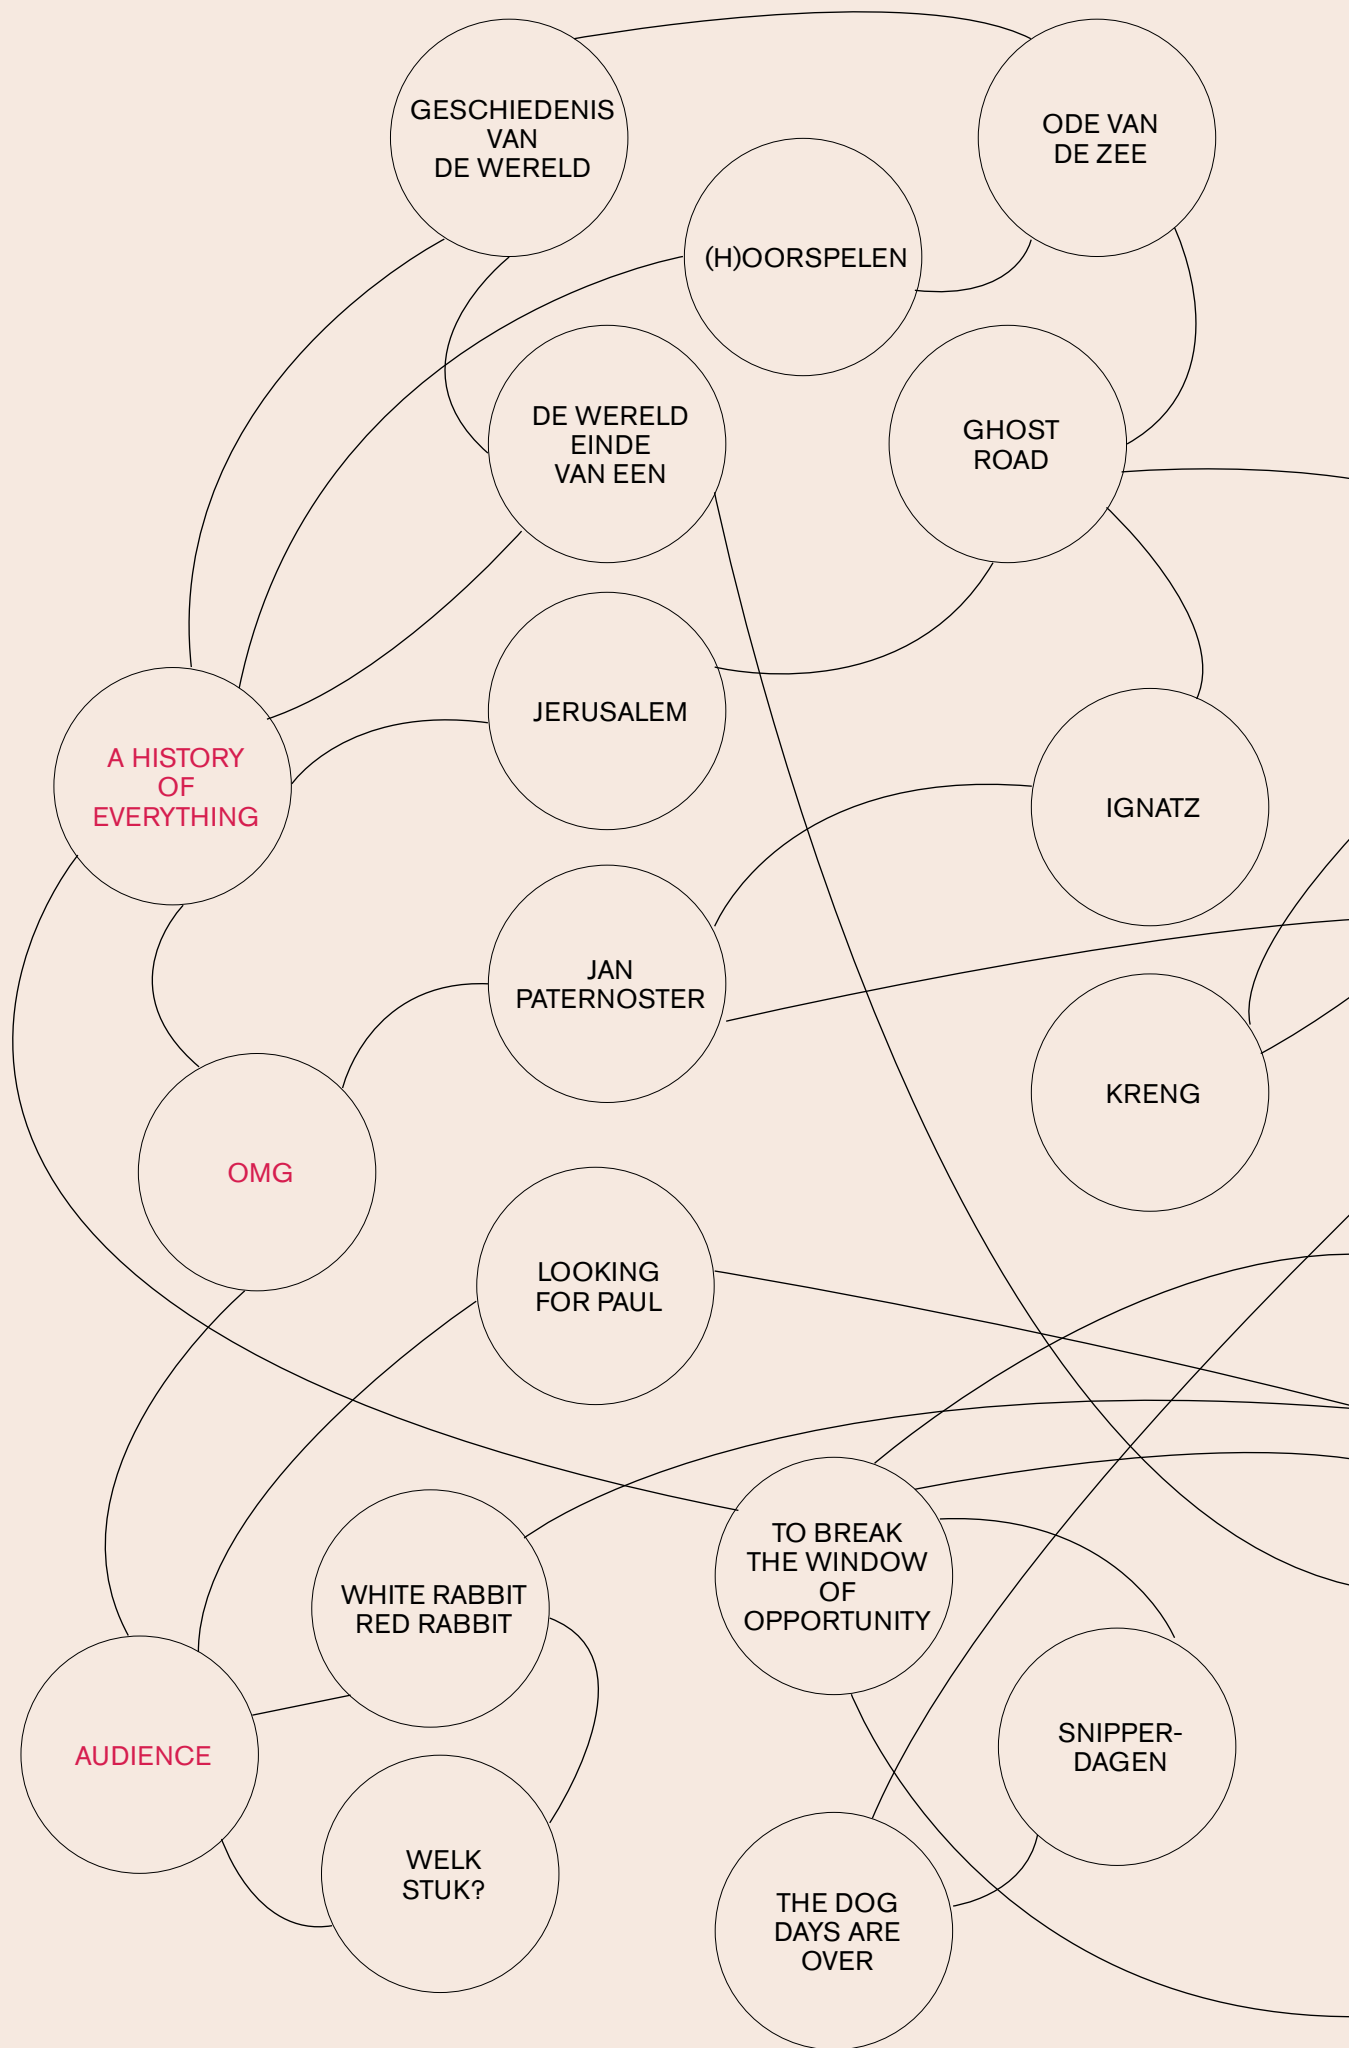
GESCHIEDENIS VAN DE WERELD

ODE VAN DE ZEE

(H)OORSPELEN

DE WERELD EINDE VAN EEN

GHOST ROAD

JERUSALEM

A HISTORY OF EVERYTHING

IGNATZ

JAN PATERNOSTER

KRENG

OMG

LOOKING FOR PAUL

TO BREAK THE WINDOW OF OPPORTUNITY

WHITE RABBIT RED RABBIT

SNIPPER-DAGEN

AUDIENCE

WELK STUK?

THE DOG DAYS ARE OVER